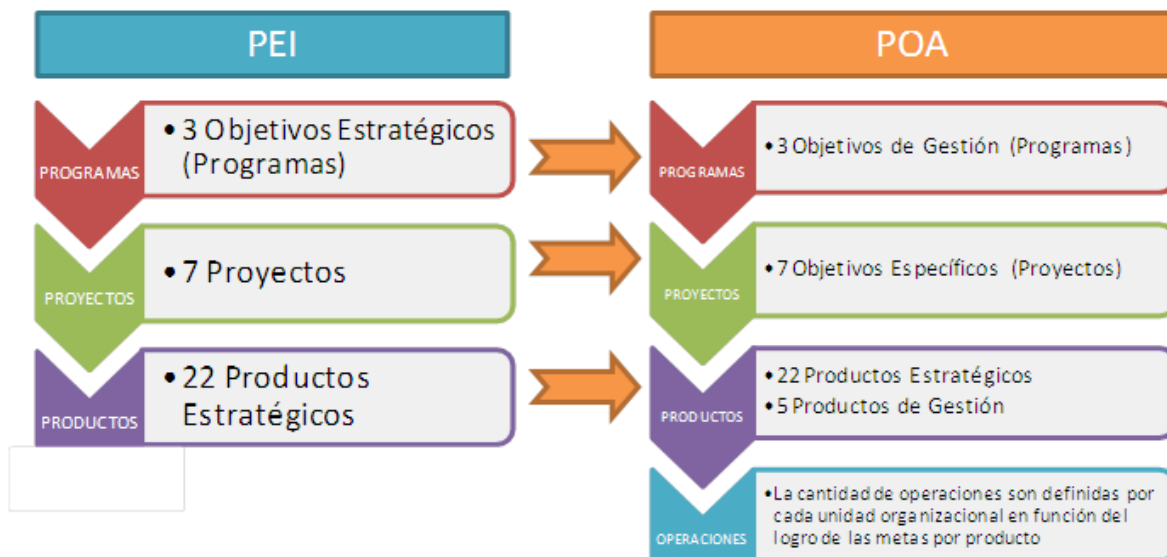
PEI

PROGRAMAS
• 3 Objetivos Estratégicos (Programas)

PROYECTOS
• 7 Proyectos

PRODUCTOS
• 22 Productos Estratégicos

POA

PROGRAMAS
• 3 Objetivos de Gestión (Programas)

PROYECTOS
• 7 Objetivos Específicos (Proyectos)

PRODUCTOS
• 22 Productos Estratégicos
• 5 Productos de Gestión

OPERACIONES
• La cantidad de operaciones son definidas por cada unidad organizacional en función del logro de las metas por producto